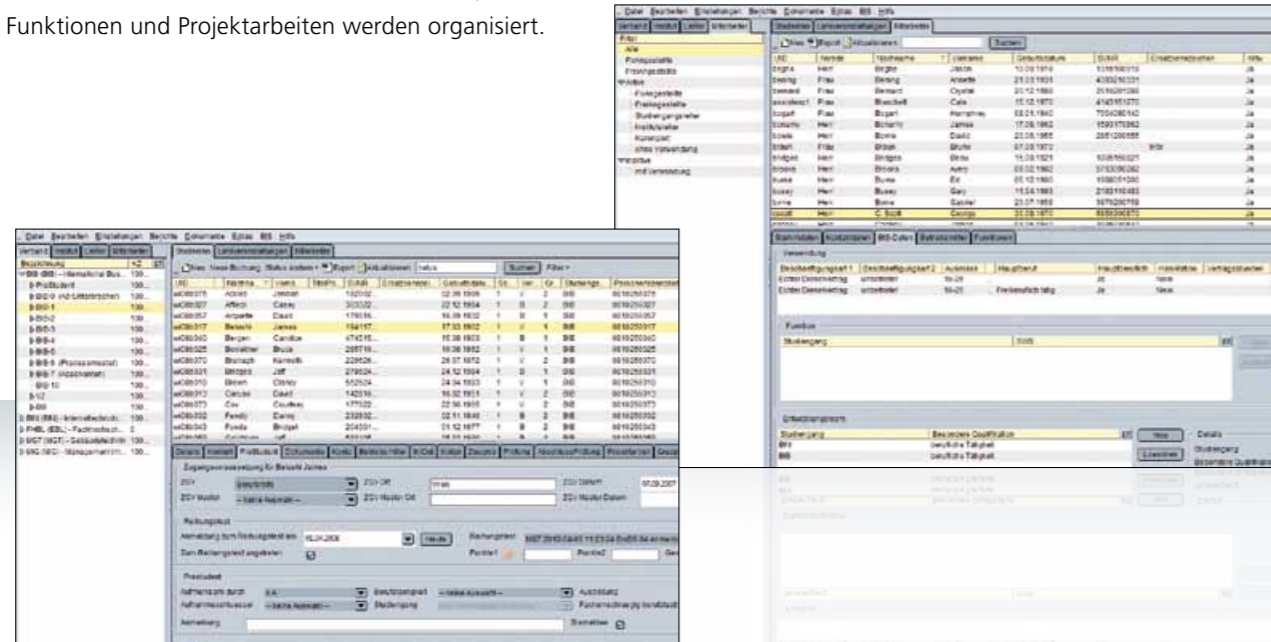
Funktionen und Projektarbeiten werden organisiert.

Datei Bearbeiten Einstellungen Berichte Dokumente Extras BIS Hilfe

Verband Institut Leiter Mitarbeiter

Studenten Lehrveranstaltungen Mitarbeiter

Neu Export Aktualisieren Suchen

Filter
Alle
Funktionen
Verwendung

Stammdaten Kontaktdaten BIS-Daten Betreuerfunktionen Funktionen

Funktion

Studiengang

Neu

Details

Datei Bearbeiten Einstellungen Berichte Dokumente Extras BIS Hilfe

Verband Institut Leiter Mitarbeiter

Studenten Lehrveranstaltungen Mitarbeiter

Neu Neue Buchung Status ändern Export Aktualisieren Suchen Filter

Details Kontakt Prestudent Dokumente Konto Betriebsmittel Zeugnis Prüfung

Zugangsvoraussetzung für Betsetz James

Reihungstest

Prestudent

Anmerkung